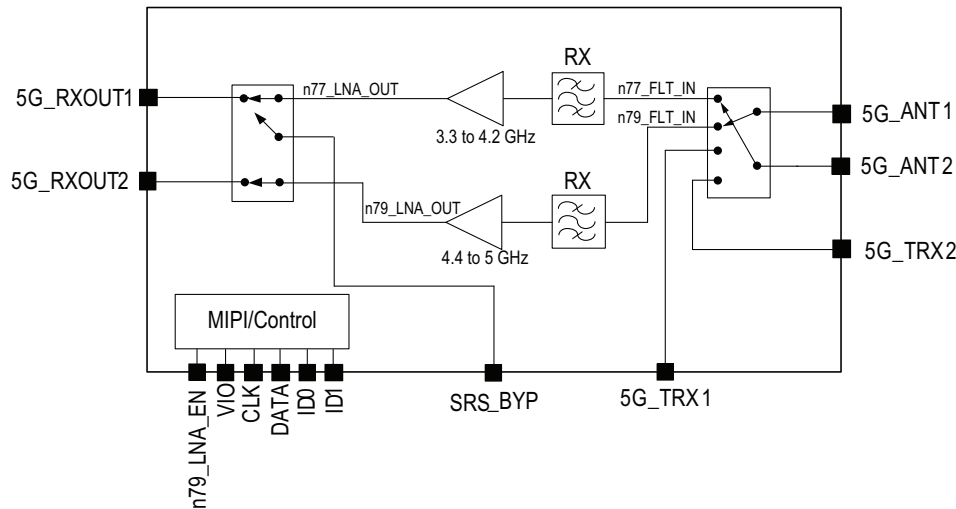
5G_RXOUT1

n77_LNA_OUT

RX

n77_FLT_IN

n79_FLT_IN

5G_ANT1

3.3 to 4.2 GHz

5G_ANT2

5G_RXOUT2

RX

n79_LNA_OUT

4.4 to 5 GHz

5G_TRX2

MIPI/Control

n79_LNA_EN

VIO

CLK

DATA

ID0

ID1

SRS_BYP

5G_TRX1